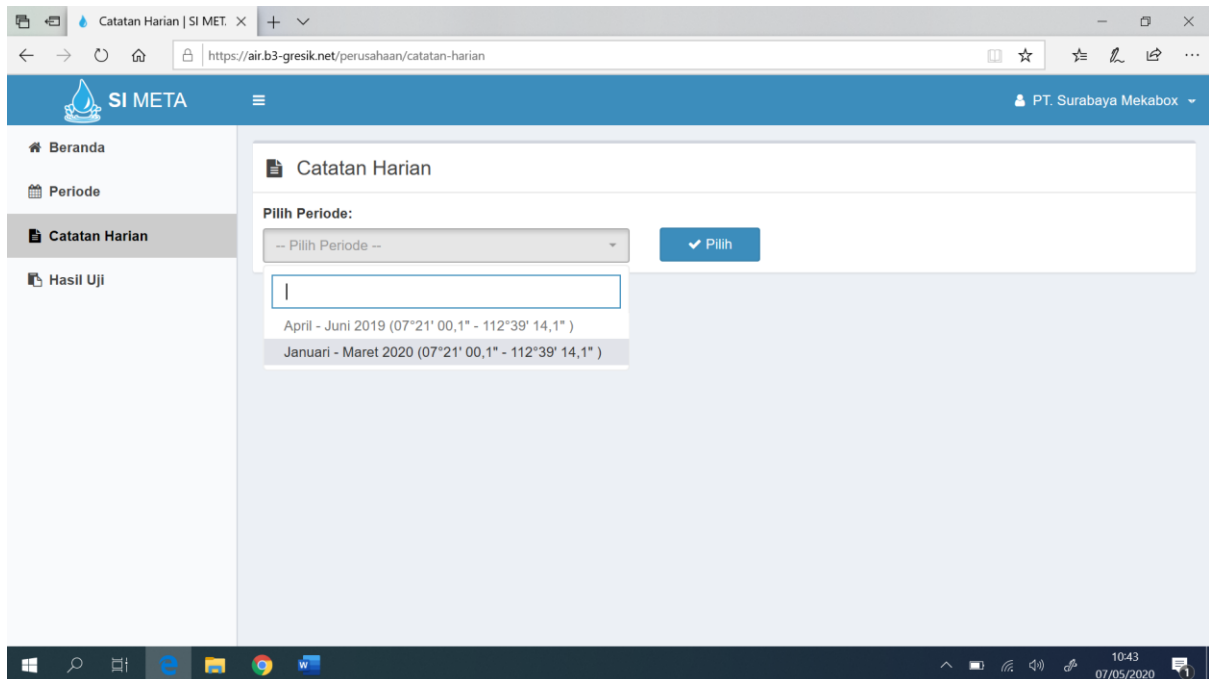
Catatan Harian | SI MET.

https://air.b3-gresik.net/perusahaan/catatan-harian

SI META

PT. Surabaya Mekabox

Beranda

Periode

Catatan Harian

Hasil Uji

Catatan Harian

Pilih Periode:

-- Pilih Periode --

Pilih

April - Juni 2019 (07°21' 00,1" - 112°39' 14,1" )

Januari - Maret 2020 (07°21' 00,1" - 112°39' 14,1" )

10:43
07/05/2020